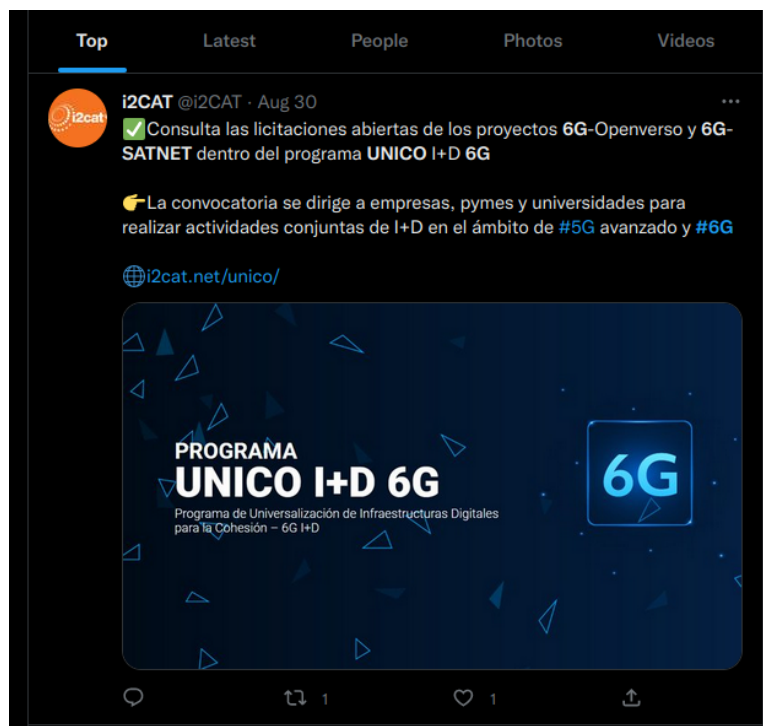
Top Latest People Photos Videos

i2cat

i2CAT @i2CAT · Aug 30
✅Consulta las licitaciones abiertas de los proyectos 6G-Openverso y 6G-SATNET dentro del programa UNICO I+D 6G

👉La convocatoria se dirige a empresas, pymes y universidades para realizar actividades conjuntas de I+D en el ámbito de #5G avanzado y #6G

🌐i2cat.net/unico/

PROGRAMA
UNICO I+D 6G
Programa de Universalización de Infraestructuras Digitales para la Cohesión – 6G I+D

6G

1 1